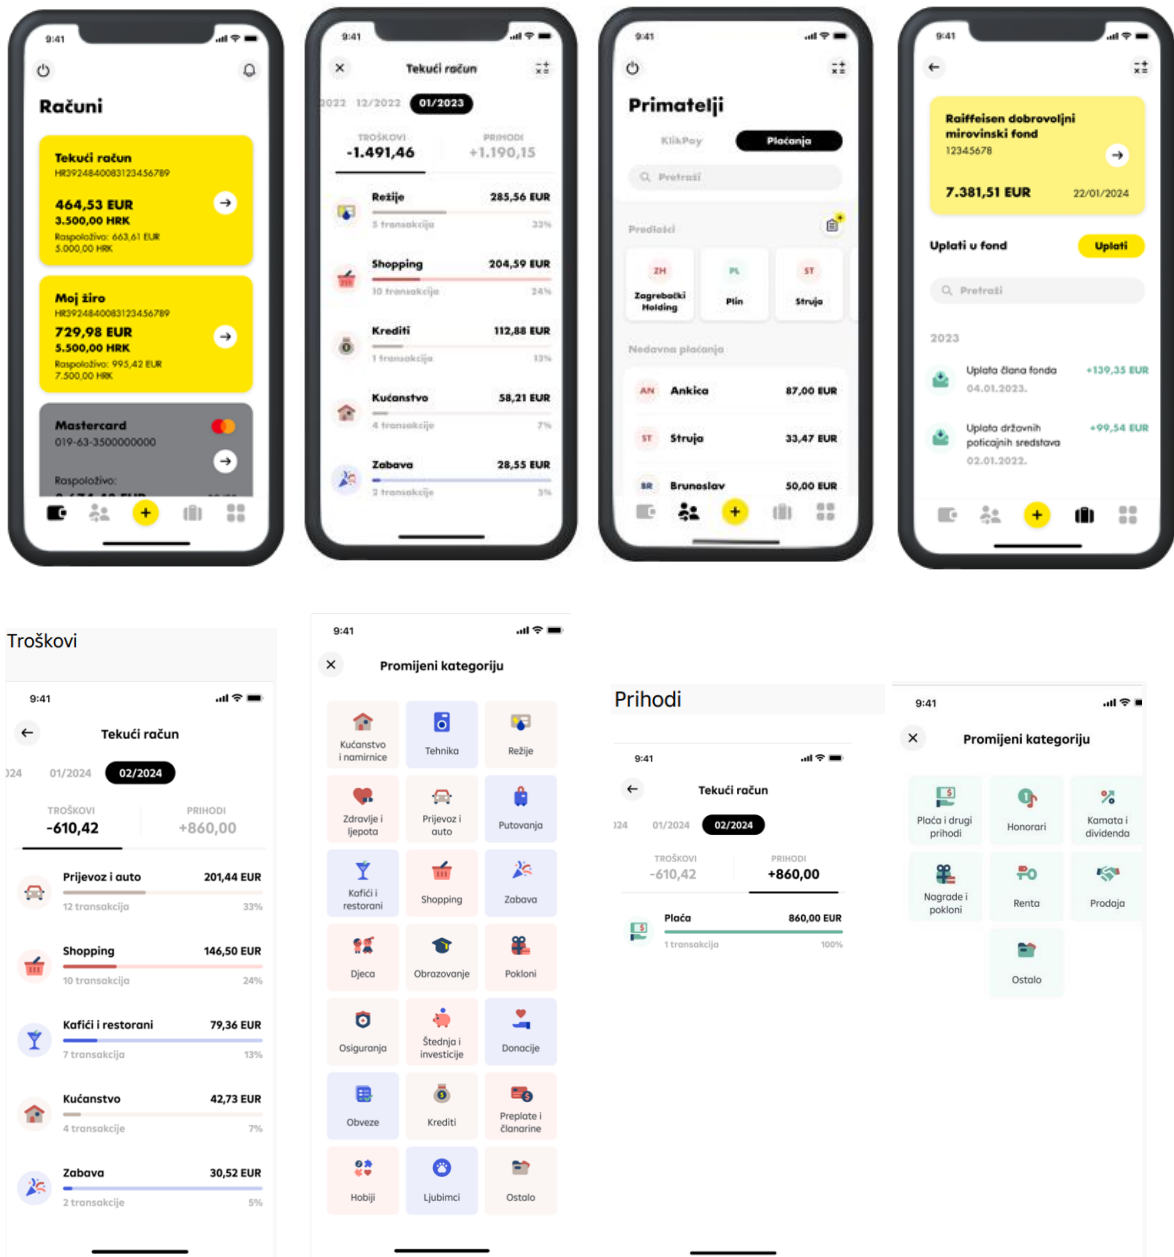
9:41

Računi

Tekući račun
HR3924840083123456789
464,53 EUR
3.500,00 HRK
Raspoloživo: 663,61 EUR
5.000,00 HRK

Moj žiro
HR3924840083123456789
729,98 EUR
5.500,00 HRK
Raspoloživo: 995,42 EUR
7.500,00 HRK

Mastercard
019-63-3500000000
Raspoloživo:

9:41
Tekući račun
2022 12/2022 01/2023
TROŠKOVI
-1.491,46
PRIHODI
+1.190,15
Režije 285,56 EUR
5 transakcija 33%
Shopping 204,59 EUR
10 transakcija 24%
Krediti 112,88 EUR
1 transakcija 13%
Kućanstvo 58,21 EUR
4 transakcije 7%
Zabava 28,55 EUR
3 transakcije 3%

9:41
Primatelji
KlikPay Plaćanja
Pretraži
Predlošci
ZH Zagrebački Holding
PL Plin
ST Struja
Nedavna plaćanja
AN Ankica 87,00 EUR
ST Struja 33,47 EUR
BR Brunoslav 50,00 EUR

9:41
Raiffeisen dobrovoljni mirovinski fond
12345678
7.381,51 EUR 22/01/2024
Uplati u fond Uplati
Pretraži
2023
Uplata člana fonda +139,35 EUR
04.01.2023.
Uplata državnih poticajnih sredstava +99,54 EUR
02.01.2022.

Troškovi

9:41
Tekući račun
24 01/2024 02/2024
TROŠKOVI
-610,42
PRIHODI
+860,00
Prijevoz i auto 201,44 EUR
12 transakcija 33%
Shopping 146,50 EUR
10 transakcija 24%
Kafići i restorani 79,36 EUR
7 transakcija 13%
Kućanstvo 42,73 EUR
4 transakcije 7%
Zabava 30,52 EUR
2 transakcije 5%

9:41
Promijeni kategoriju
Kućanstvo i namirnice
Tehnika
Režije
Zdravlje i ljepota
Prijevoz i auto
Putovanja
Kafići i restorani
Shopping
Zabava
Djeca
Obrazovanje
Pokloni
Osiguranja
Štednja i investicije
Donacije
Obveze
Krediti
Preplate i članarine
Hobiji
Ljubimci
Ostalo

Prihodi

9:41
Tekući račun
24 01/2024 02/2024
TROŠKOVI
-610,42
PRIHODI
+860,00
Plaća 860,00 EUR
1 transakcija 100%

9:41
Promijeni kategoriju
Plaća i drugi prihodi
Honorari
Kamata i dividenda
Nagrade i pokloni
Renta
Prodaja
Ostalo